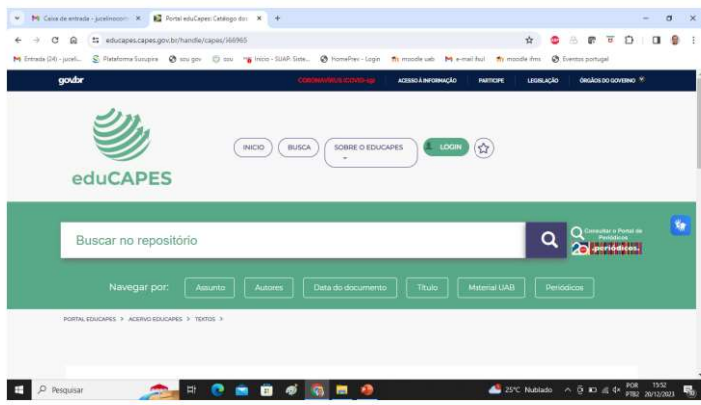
Caixa de entrada - jucelinosorr... ×
Portal eduCapes: Catálogo do... ×
+

educapes.capes.gov.br/handle/capes/166965

Entrada (24) - juceli... Plataforma Sucupira sou gov sou Início - SUAP: Siste... HomePrev - Login moodle uab e-mail ifsul moodle ifms Eventos portugal

gov.br CORONAVÍRUS (COVID-19) ACESSO À INFORMAÇÃO PARTICIPE LEGISLAÇÃO ÓRGÃOS DO GOVERNO

eduCAPES

INICIO BUSCA SOBRE O EDUCAPES LOGIN

Buscar no repositório

Consultar o Portal de Periódicos
20 periódicos.

Navegar por: Assunto Autores Data do documento Título Material UAB Periódicos

PORTAL EDUCAPES > ACERVO EDUCAPES > TEXTOS >

Pesquisar

25°C Nublado POR PTB2 15:52 20/12/2023